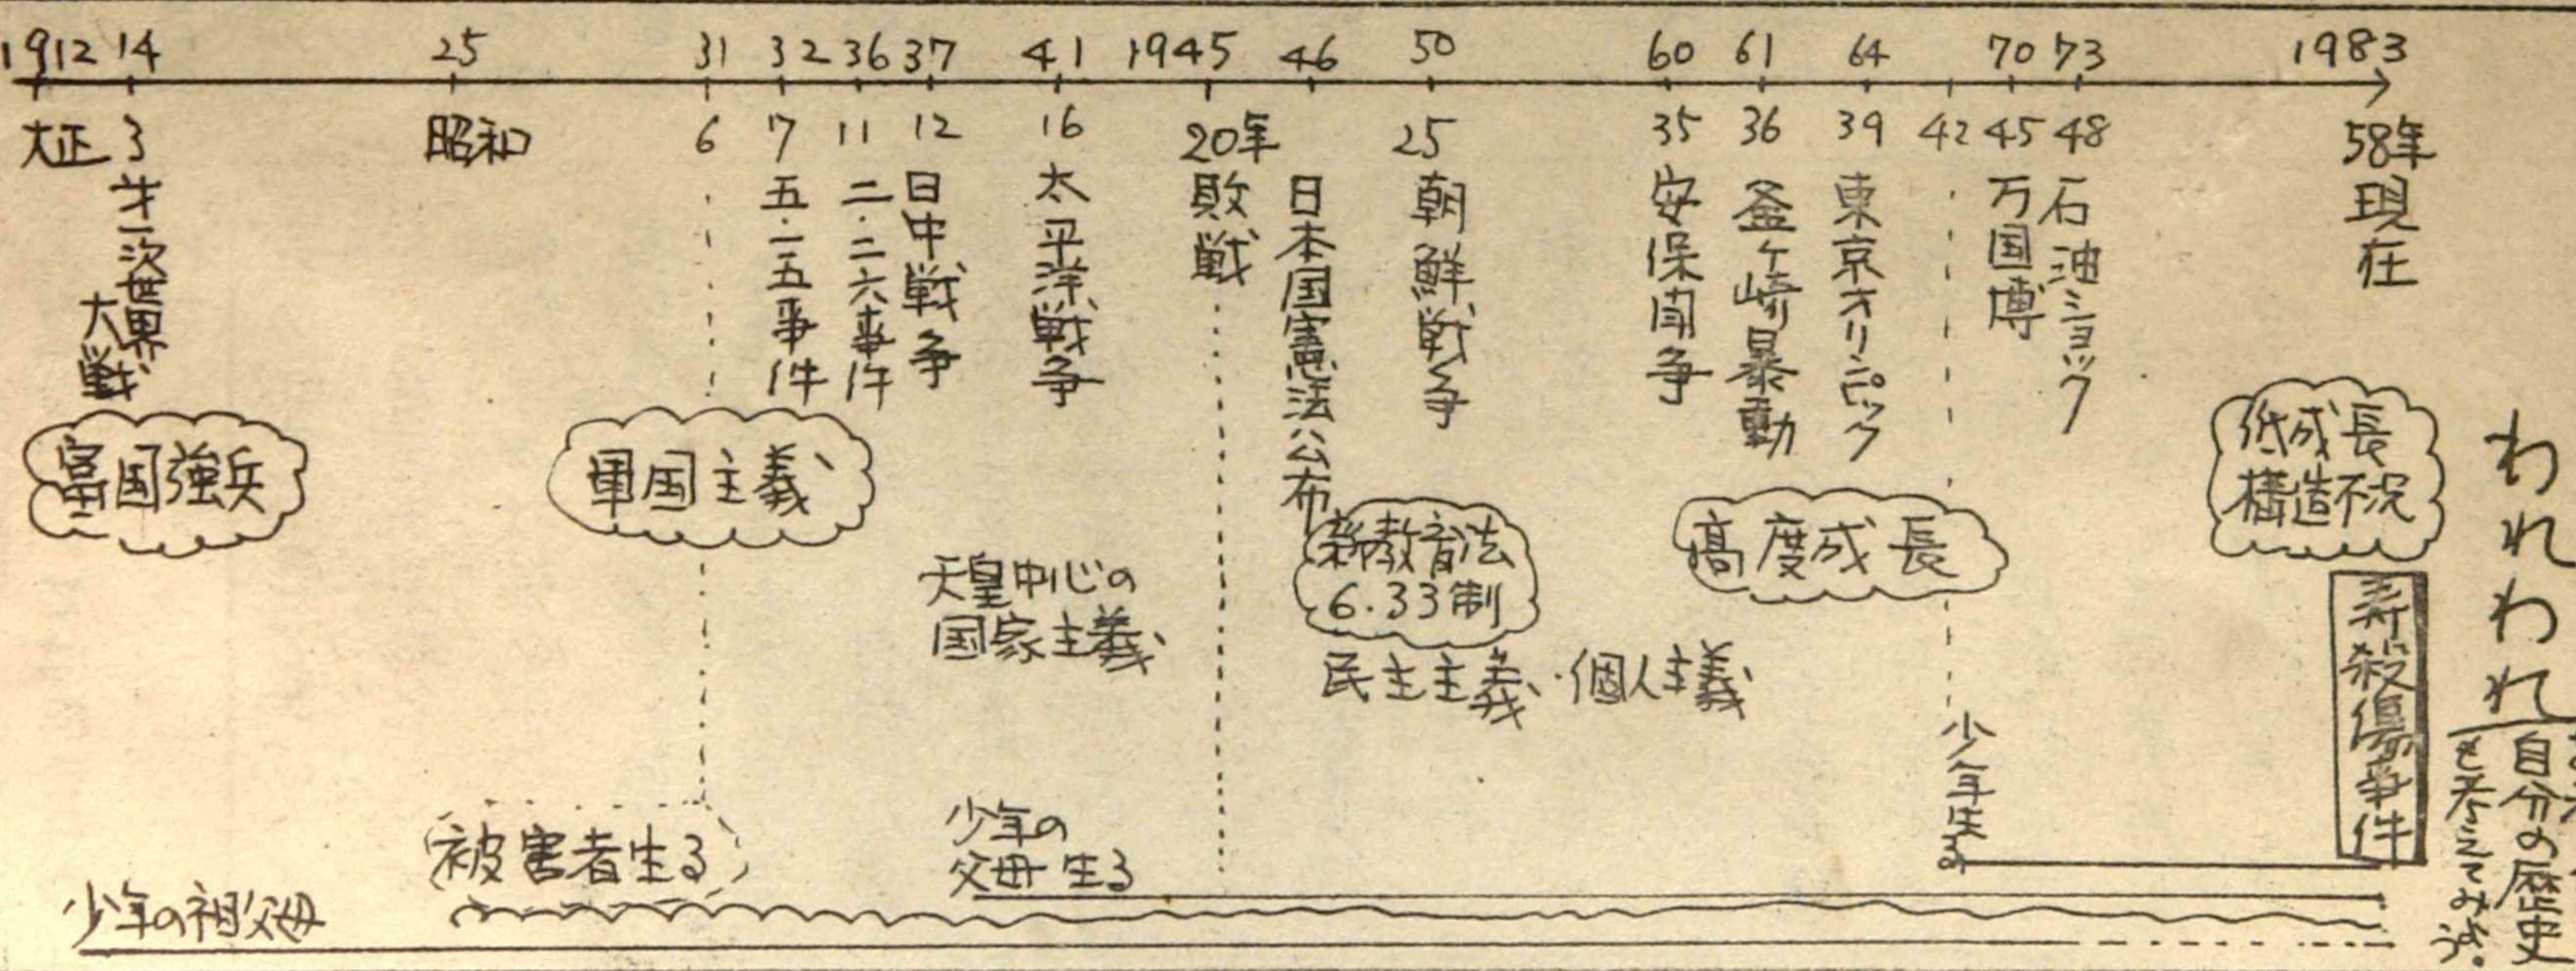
1912 14 25 31 32 36 37 41 1945 46 50 60 61 64 70 73 1983

大正 3 昭和 6 7 11 12 16 20年 25 35 36 39 42 45 48 58年

第一次世界大戦

五・一五事件

二・二六事件

日中戦争

太平洋戦争

敗戦

日本国憲法公布

朝鮮戦争

安保闘争

釜ヶ崎暴動

東京オリンピック

万国博

石油ショック

現在

富国強兵

軍国主義

天皇中心の国家主義

新教育法 6.3.3制

民主主義・個人主義

高度成長

低成長 構造不況

新殺傷事件

少年生まる

被害者生まる

少年の父母生まる

少年の祖父母

われわれ自分の歴史を考えてみよう。